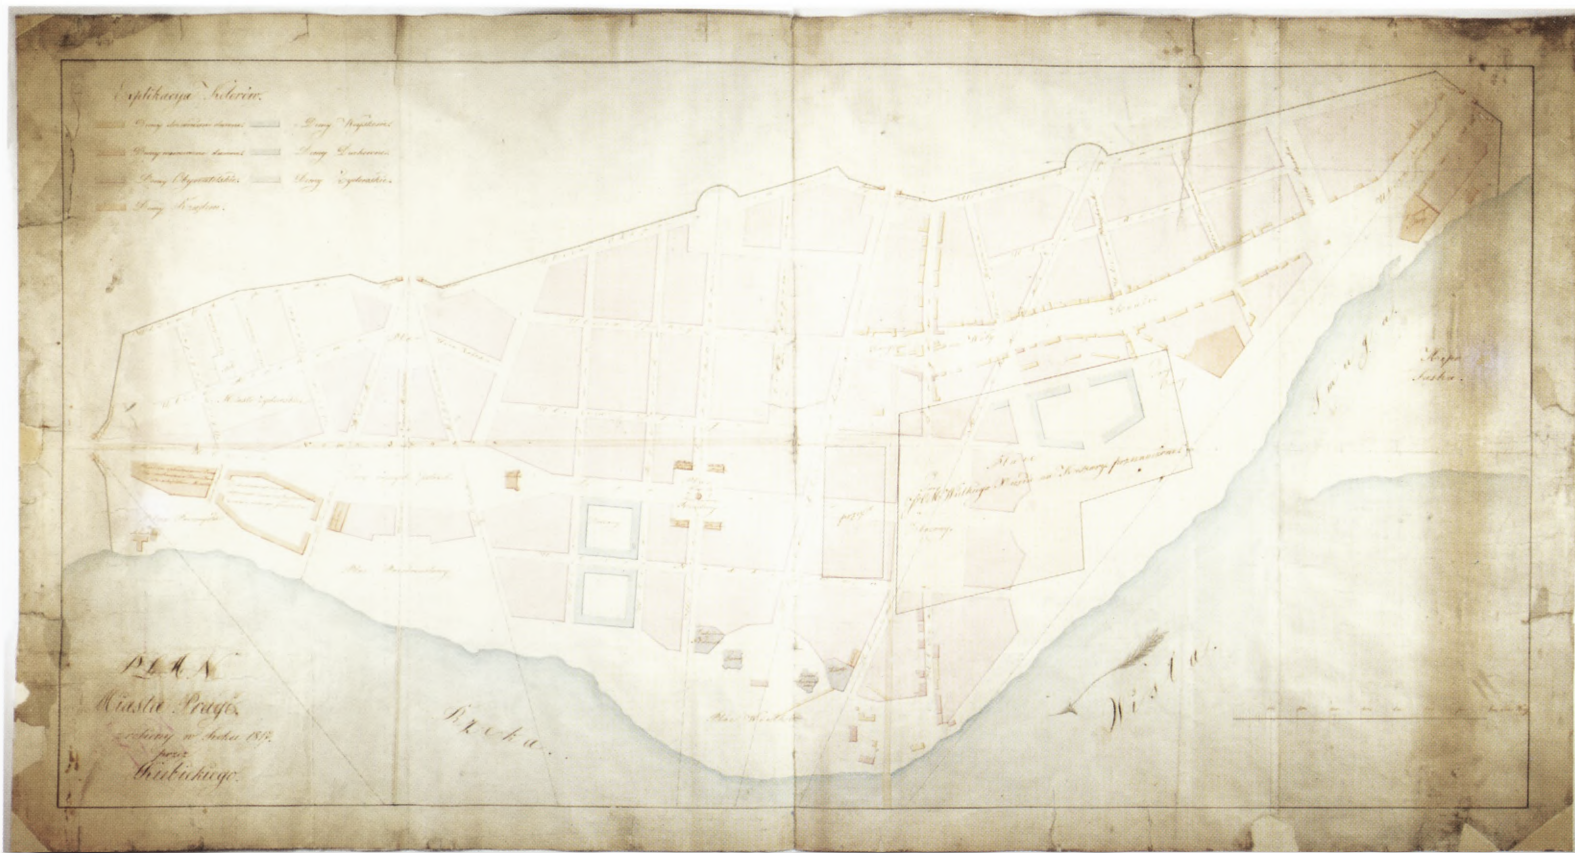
Explikacya Kolorów

Domy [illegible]
Domy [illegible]
Domy Obywatelskie
Domy Rządowe
Domy Duchowne
Domy Żydowskie
Domy Księżne

PLAN
Miasta Pragi
zrobiony w Roku 1819
przez
Hrubickiego

Bzura

Wisła

Łacha

Kępa Saska

Plac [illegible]

Plac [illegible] Fortyfikacyi w Mieście na Fortecy przeznaczony

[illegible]